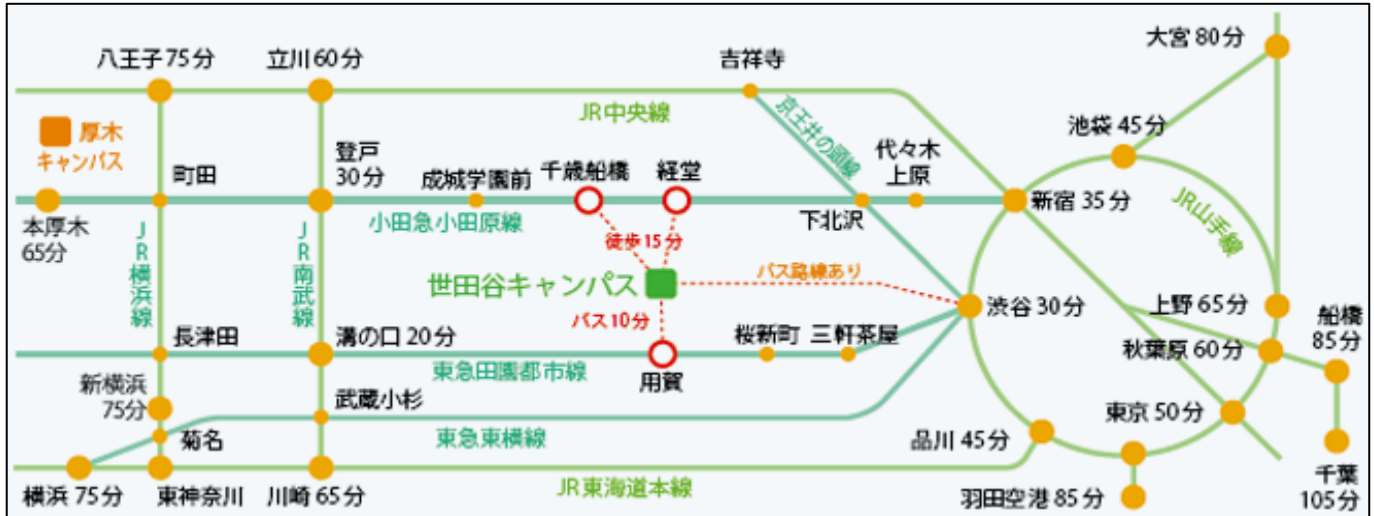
八王子 75分
立川 60分
吉祥寺
大宮 80分
JR中央線
京王井の頭線
池袋 45分
厚木キャンパス
町田
登戸 30分
成城学園前
千歳船橋
経堂
代々木上原
新宿 35分
JR山手線
本厚木 65分
JR横浜線
JR南武線
小田急小田原線
下北沢
徒歩15分
世田谷キャンパス
バス路線あり
渋谷 30分
上野 65分
船橋 85分
バス10分
長津田
溝の口 20分
桜新町
三軒茶屋
秋葉原 60分
東急田園都市線
用賀
新横浜 75分
武蔵小杉
東京 50分
菊名
東急東横線
品川 45分
千葉 105分
横浜 75分
東神奈川
川崎 65分
JR東海道本線
羽田空港 85分